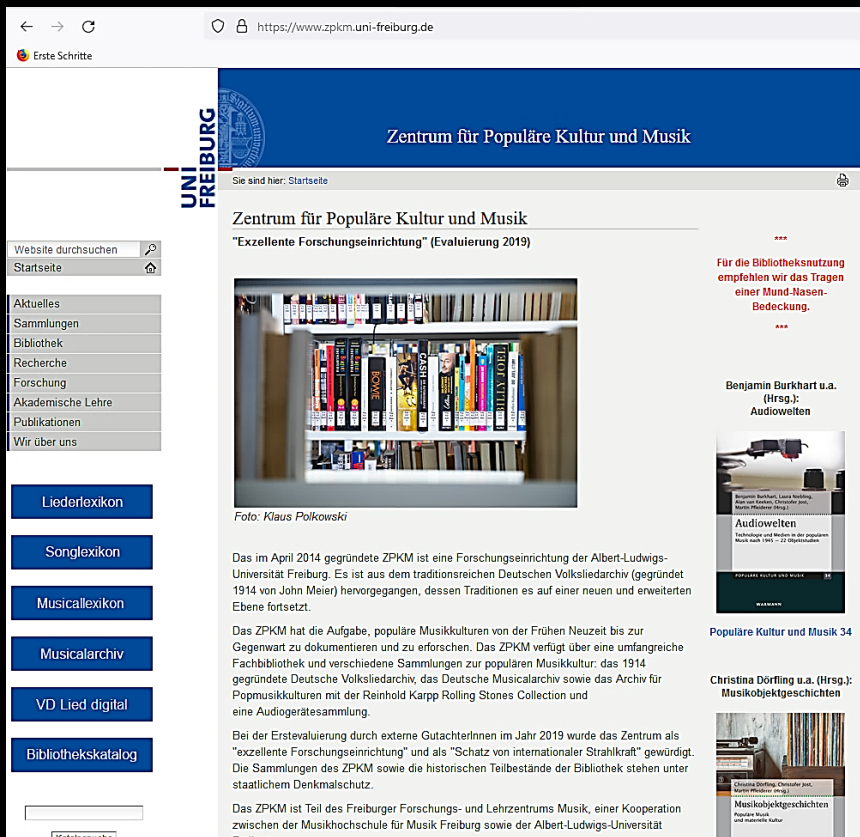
https://www.zpkm.uni-freiburg.de

Erste Schritte

UNI FREIBURG

Zentrum für Populäre Kultur und Musik

Sie sind hier: Startseite

Website durchsuchen

Startseite

Aktuelles
Sammlungen
Bibliothek
Recherche
Forschung
Akademische Lehre
Publikationen
Wir über uns

Liederlexikon

Songlexikon

Musicallexikon

Musicalarchiv

VD Lied digital

Bibliothekskatalog

Zentrum für Populäre Kultur und Musik

"Exzellente Forschungseinrichtung" (Evaluierung 2019)

BOWIE CASH BILLY JOEL

Foto: Klaus Polkowski

Das im April 2014 gegründete ZPKM ist eine Forschungseinrichtung der Albert-Ludwigs-Universität Freiburg. Es ist aus dem traditionsreichen Deutschen Volksliedarchiv (gegründet 1914 von John Meier) hervorgegangen, dessen Traditionen es auf einer neuen und erweiterten Ebene fortsetzt.

Das ZPKM hat die Aufgabe, populäre Musikkulturen von der Frühen Neuzeit bis zur Gegenwart zu dokumentieren und zu erforschen. Das ZPKM verfügt über eine umfangreiche Fachbibliothek und verschiedene Sammlungen zur populären Musikkultur: das 1914 gegründete Deutsche Volksliedarchiv, das Deutsche Musicalarchiv sowie das Archiv für Popmusikkulturen mit der Reinhold Karpp Rolling Stones Collection und eine Audiogerätesammlung.

Bei der Erstevaluierung durch externe GutachterInnen im Jahr 2019 wurde das Zentrum als "exzellente Forschungseinrichtung" und als "Schatz von internationaler Strahlkraft" gewürdigt. Die Sammlungen des ZPKM sowie die historischen Teilbestände der Bibliothek stehen unter staatlichem Denkmalschutz.

Das ZPKM ist Teil des Freiburger Forschungs- und Lehrzentrums Musik, einer Kooperation zwischen der Musikhochschule für Musik Freiburg sowie der Albert-Ludwigs-Universität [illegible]

***

Für die Bibliotheksnutzung empfehlen wir das Tragen einer Mund-Nasen-Bedeckung.

***

Benjamin Burkhart u.a. (Hrsg.): Audiowelten

Benjamin Burkhart, Laura Neißling, Alan van Keeken, Christofer Jost, Martin Pfleiderer (Hrsg.)
Audiowelten
Technologie und Medien in der populären Musik nach 1945 — 22 Objektstudien
POPULÄRE KULTUR UND MUSIK 34
WAXMANN

Populäre Kultur und Musik 34

Christina Dörfling u.a. (Hrsg.): Musikobjektgeschichten

Christina Dörfling, Christofer Jost, Martin Pfleiderer (Hrsg.)
Musikobjektgeschichten
Populäre Musik und materielle Kultur

Katalogsuche